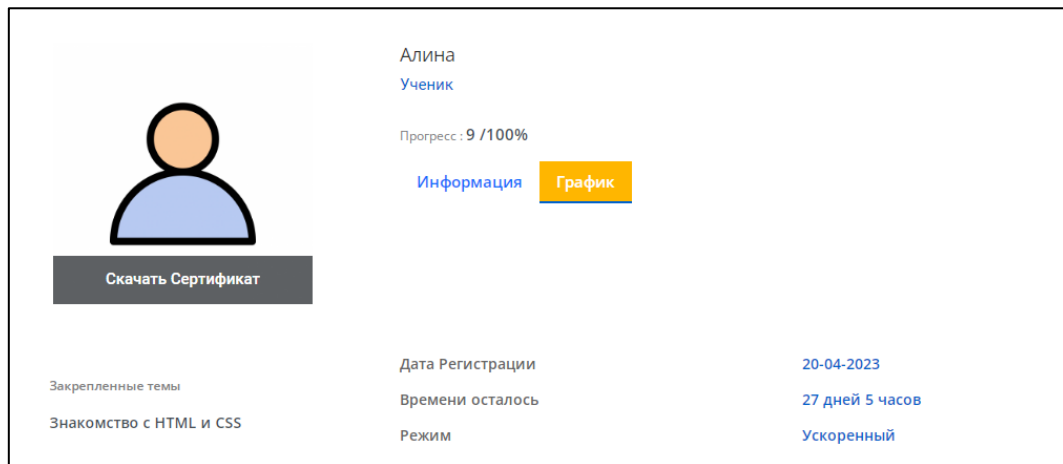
Алина
Ученик

Прогресс : 9 /100%

Информация
График

Скачать Сертификат

Закрепленные темы
Знакомство с HTML и CSS

| Дата Регистрации | 20-04-2023 |
|---|---|
| Времени осталось | 27 дней 5 часов |
| Режим | Ускоренный |